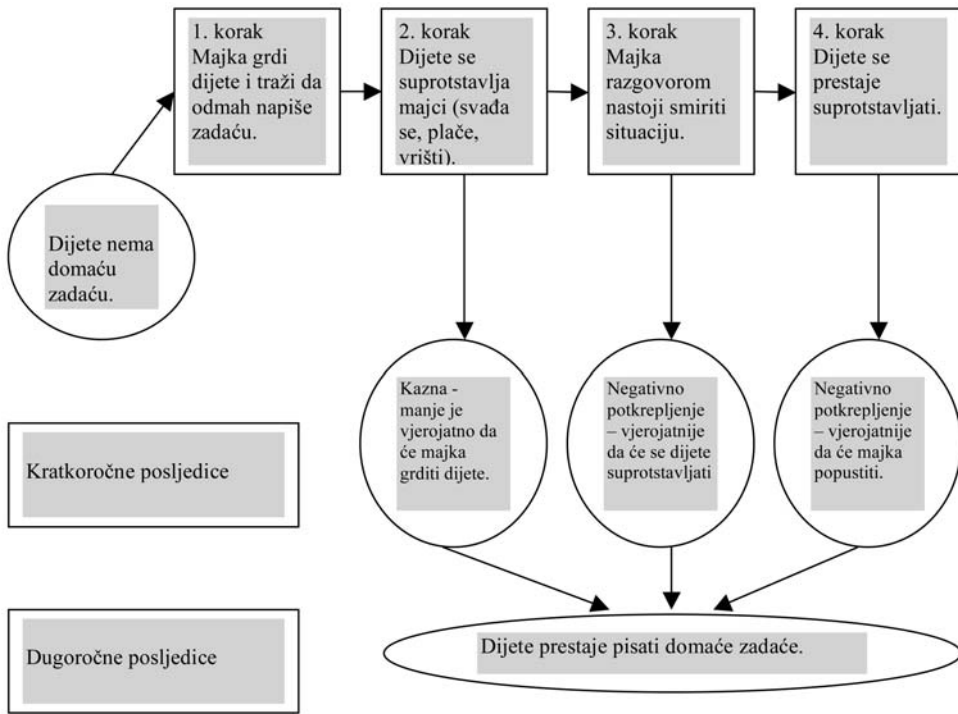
Dijete nema domaću zadaću.

1. korak
Majka grdi dijete i traži da odmah napiše zadaću.

2. korak
Dijete se suprotstavlja majci (svađa se, plače, vrišti).

3. korak
Majka razgovorom nastoji smiriti situaciju.

4. korak
Dijete se prestaje suprotstavljati.

Kratkoročne posljedice

Kazna - manje je vjerojatno da će majka grditi dijete.

Negativno potkrepljenje – vjerojatnije da će se dijete suprotstavljati

Negativno potkrepljenje – vjerojatnije da će majka popustiti.

Dugoročne posljedice

Dijete prestaje pisati domaće zadaće.